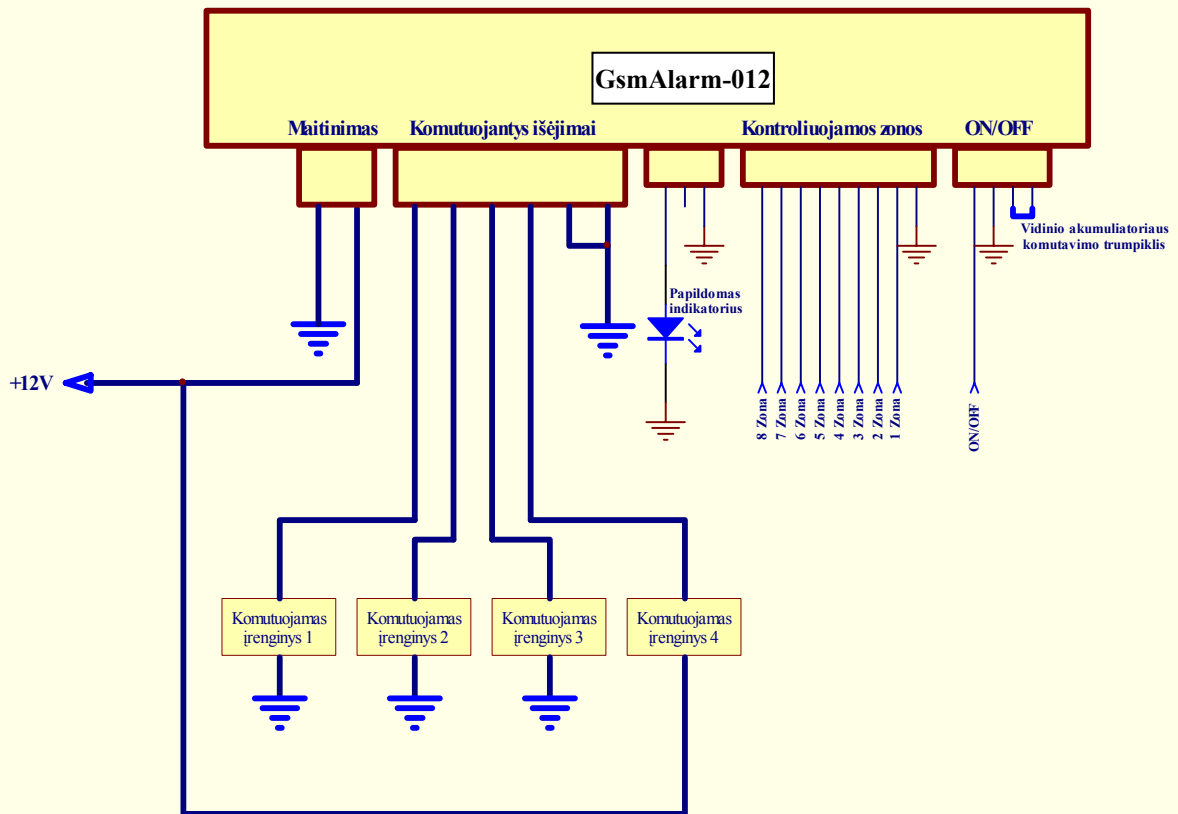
GsmAlarm-012

Maitinimas

Komutuojantys išėjimai

Kontroliuojamos zonos

ON/OFF

Vidinio akumuliatoriaus komutavimo trumpiklis

Papildomas indikatorius

+12V

8 Zona

7 Zona

6 Zona

5 Zona

4 Zona

3 Zona

2 Zona

1 Zona

ON/OFF

Komutuojamas įrenginys 1

Komutuojamas įrenginys 2

Komutuojamas įrenginys 3

Komutuojamas įrenginys 4